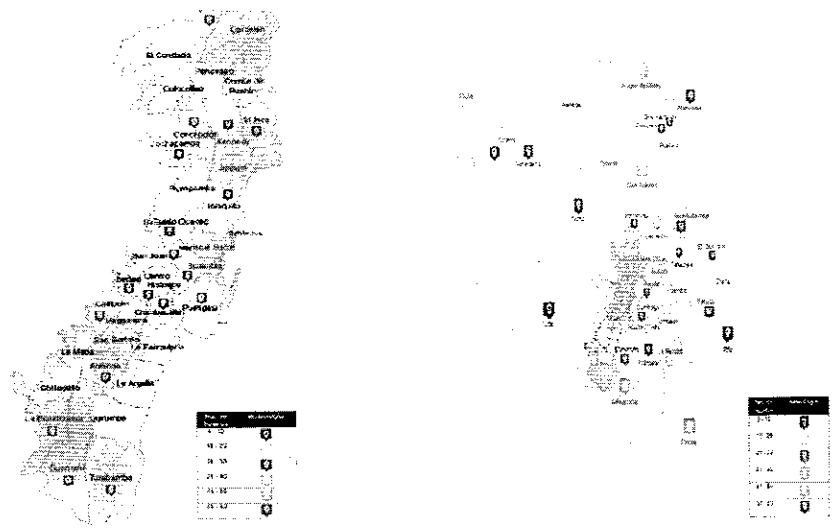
El Condado

Carcelén

Ponceano

Comité del Pueblo

Cotocollao

Concepción

El Inca

Cochapamba

Kennedy

Jipijapa

Rumipamba

Iñaquito

Mariscal Sucre

San Juan

Belisario Quevedo

Itchimbía

Centro Histórico

Puengasí

Chilibulo

La Magdalena

Chimbacalle

San Bartolo

La Ferroviaria

La Mena

Solanda

La Argelia

Chillogallo

Quitumbe

Turubamba

| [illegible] | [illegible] |
|---|---|
| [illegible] | |
| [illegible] | |
| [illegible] | |
| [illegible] | |
| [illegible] | |

| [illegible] | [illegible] |
|---|---|
| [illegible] | |
| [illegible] | |
| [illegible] | |
| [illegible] | |
| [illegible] | |
| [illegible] | |